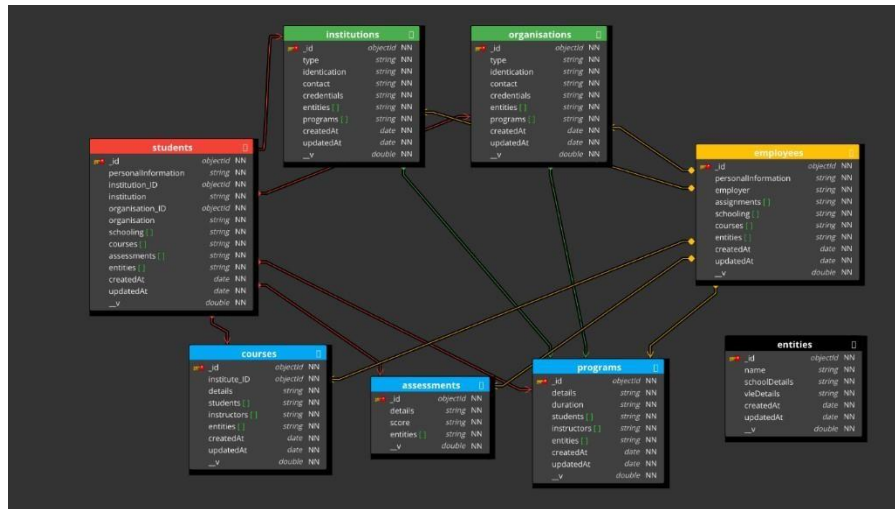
institutions
_id objectid NN
type string NN
identication string NN
contact string NN
credentials string NN
entities [] string NN
programs [] string NN
createdAt date NN
updatedAt date NN
__v double NN

organisations
_id objectid NN
type string NN
identication string NN
contact string NN
credentials string NN
entities [] string NN
programs [] string NN
createdAt date NN
updatedAt date NN
__v double NN

students
_id objectid NN
personalInformation string NN
institution_ID objectid NN
institution string NN
organisation_ID objectid NN
organisation string NN
schooling [] string NN
courses [] string NN
assessments [] string NN
entities [] string NN
createdAt date NN
updatedAt date NN
__v double NN

employees
_id objectid NN
personalInformation string NN
employer string NN
assignments [] string NN
schooling [] string NN
courses [] string NN
entities [] string NN
createdAt date NN
updatedAt date NN
__v double NN

courses
_id objectid NN
institute_ID objectid NN
details string NN
students [] string NN
instructors [] string NN
entities [] string NN
createdAt date NN
updatedAt date NN
__v double NN

assessments
_id objectid NN
details string NN
score string NN
entities [] string NN
__v double NN

programs
_id objectid NN
details string NN
duration string NN
students [] string NN
instructors [] string NN
entities [] string NN
createdAt date NN
updatedAt date NN
__v double NN

entities
_id objectid NN
name string NN
schoolDetails string NN
vleDetails string NN
createdAt date NN
updatedAt date NN
__v double NN